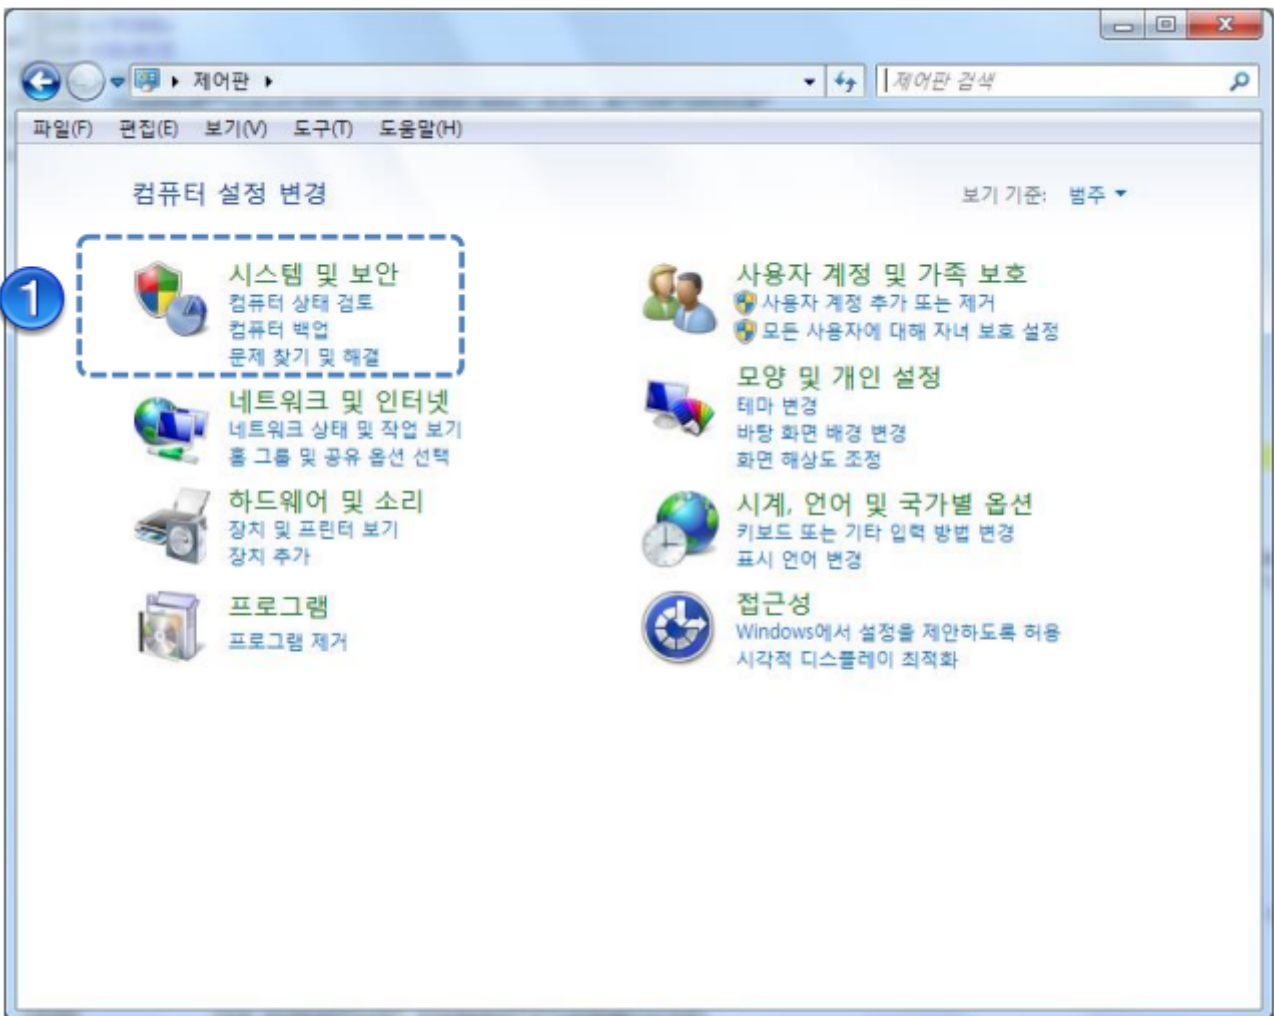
▸ 제어판 ▸

제어판 검색

파일(F) 편집(E) 보기(V) 도구(T) 도움말(H)

컴퓨터 설정 변경

보기 기준: 범주 ▾

1

시스템 및 보안
컴퓨터 상태 검토
컴퓨터 백업
문제 찾기 및 해결

네트워크 및 인터넷
네트워크 상태 및 작업 보기
홈 그룹 및 공유 옵션 선택

하드웨어 및 소리
장치 및 프린터 보기
장치 추가

프로그램
프로그램 제거

사용자 계정 및 가족 보호
사용자 계정 추가 또는 제거
모든 사용자에 대해 자녀 보호 설정

모양 및 개인 설정
테마 변경
바탕 화면 배경 변경
화면 해상도 조정

시계, 언어 및 국가별 옵션
키보드 또는 기타 입력 방법 변경
표시 언어 변경

접근성
Windows에서 설정을 제안하도록 허용
시각적 디스플레이 최적화